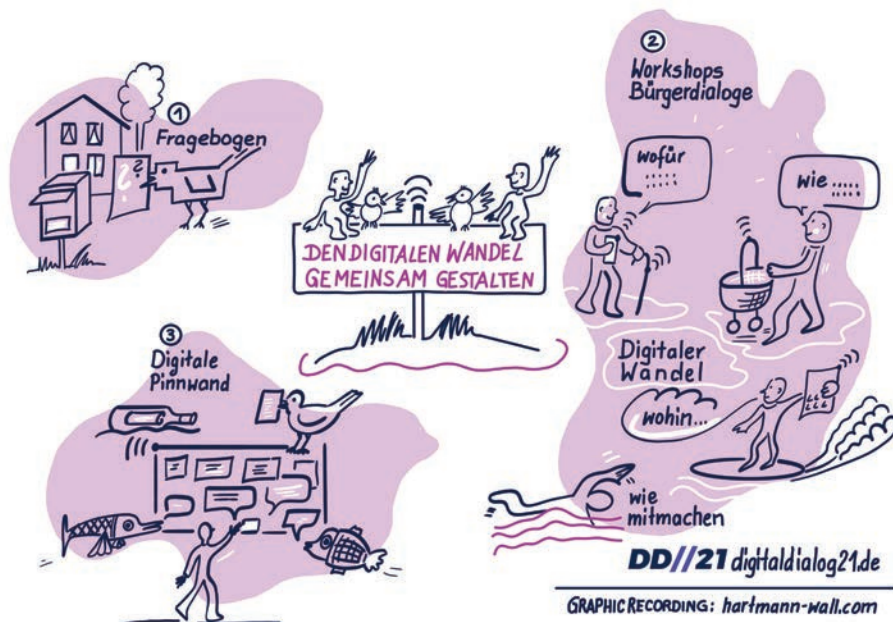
① Fragebogen

② Workshops Bürgerdialoge

wofür :::::

wie .....

DEN DIGITALEN WANDEL GEMEINSAM GESTALTEN

③ Digitale Pinnwand

Digitaler Wandel

wohin...

wie mitmachen

DD//21 digitaldialog21.de

GRAPHIC RECORDING: hartmann-wall.com